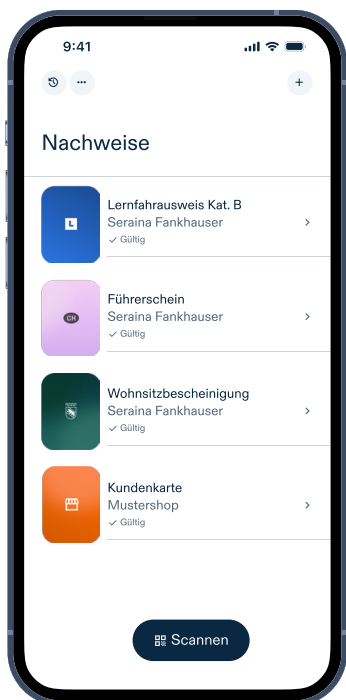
9:41

···

+

Nachweise

L

Lernfahrausweis Kat. B
Seraina Fankhauser
Gültig

CH

Führerschein
Seraina Fankhauser
Gültig

Wohnsitzbescheinigung
Seraina Fankhauser
Gültig

Kundenkarte
Mustershop
Gültig

Scannen